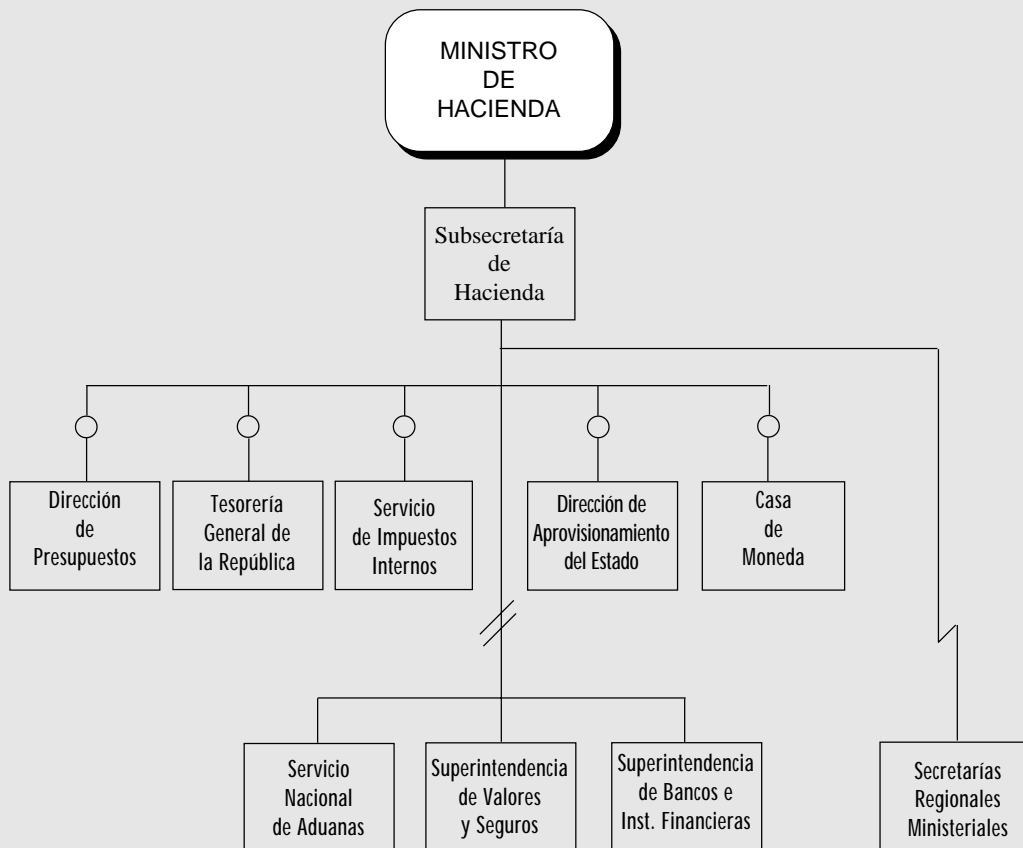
MINISTRO DE HACIENDA

Subsecretaría de Hacienda

Dirección de Presupuestos

Tesorería General de la República

Servicio de Impuestos Internos

Dirección de Aprovisionamiento del Estado

Casa de Moneda

Servicio Nacional de Aduanas

Superintendencia de Valores y Seguros

Superintendencia de Bancos e Inst. Financieras

Secretarías Regionales Ministeriales